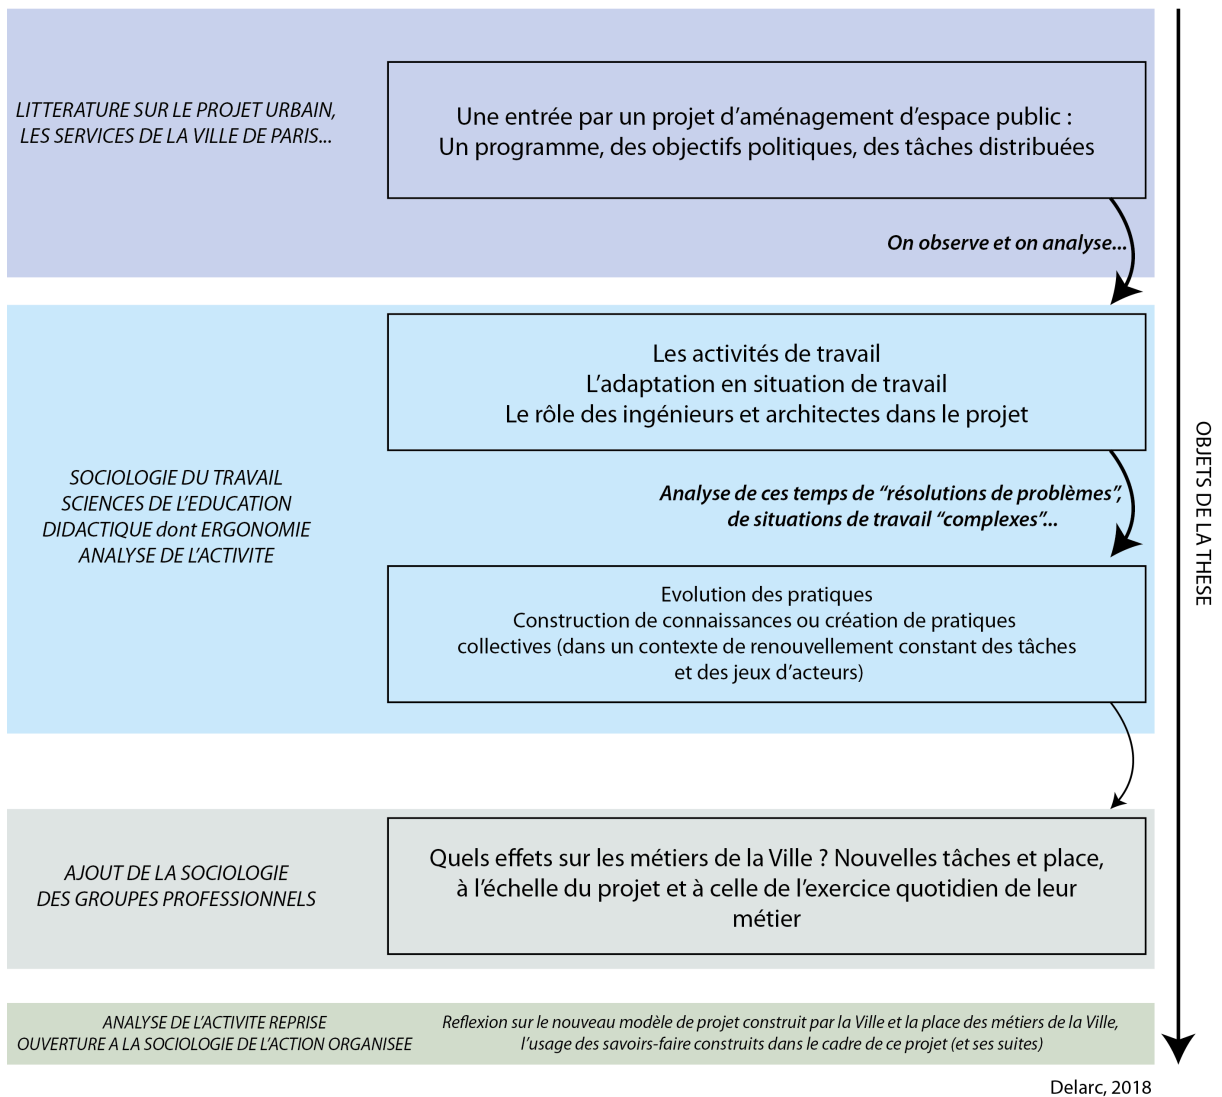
LITTERATURE SUR LE PROJET URBAIN,
LES SERVICES DE LA VILLE DE PARIS...

Une entrée par un projet d'aménagement d'espace public :
Un programme, des objectifs politiques, des tâches distribuées

On observe et on analyse...

Les activités de travail
L'adaptation en situation de travail
Le rôle des ingénieurs et architectes dans le projet

SOCIOLOGIE DU TRAVAIL
SCIENCES DE L'EDUCATION
DIDACTIQUE dont ERGONOMIE
ANALYSE DE L'ACTIVITE

Analyse de ces temps de "résolutions de problèmes", de situations de travail "complexes"...

Evolution des pratiques
Construction de connaissances ou création de pratiques collectives (dans un contexte de renouvellement constant des tâches et des jeux d'acteurs)

AJOUT DE LA SOCIOLOGIE
DES GROUPES PROFESSIONNELS

Quels effets sur les métiers de la Ville ? Nouvelles tâches et place, à l'échelle du projet et à celle de l'exercice quotidien de leur métier

ANALYSE DE L'ACTIVITE REPRISE
OUVERTURE A LA SOCIOLOGIE DE L'ACTION ORGANISEE

Reflexion sur le nouveau modèle de projet construit par la Ville et la place des métiers de la Ville, l'usage des savoirs-faire construits dans le cadre de ce projet (et ses suites)

OBJETS DE LA THESE

Delarc, 2018